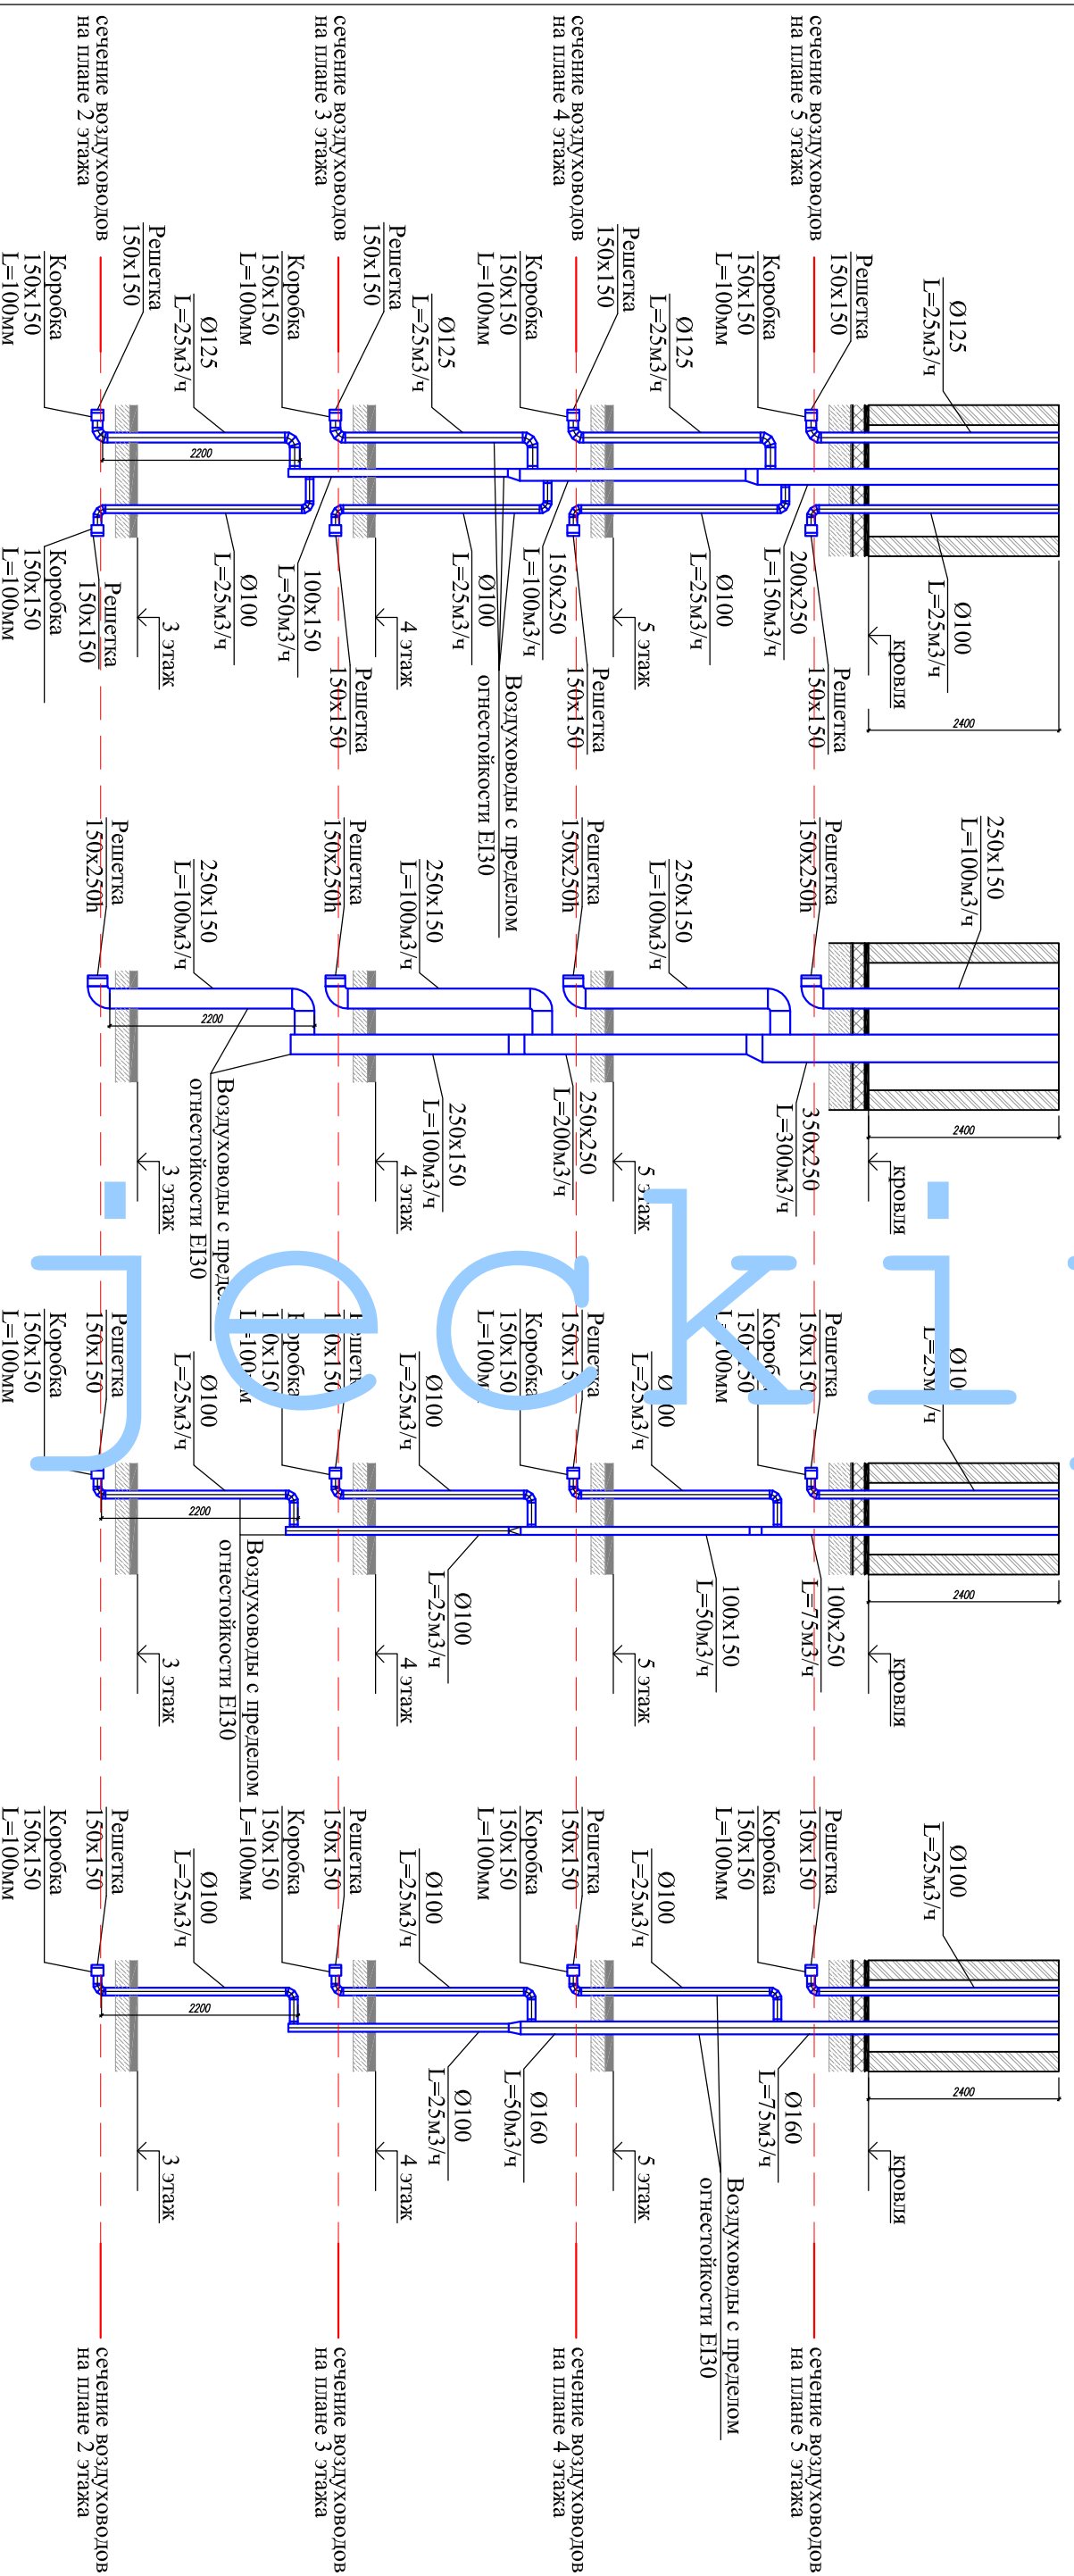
сечение воздуховодов на плане 2 этажа
сечение воздуховодов на плане 3 этажа
сечение воздуховодов на плане 4 этажа
сечение воздуховодов на плане 5 этажа

Ø125
L=25м3/ч
Решетка
150x150
Коробка
150x150
L=100мм
Ø100
L=25м3/ч
кровля
2400
200x250
L=150м3/ч
Решетка
150x150
Ø125
L=25м3/ч
Решетка
150x150
Коробка
150x150
L=100мм
Ø100
L=25м3/ч
5 этаж
150x250
L=100м3/ч
Решетка
150x150
Ø125
L=25м3/ч
Решетка
150x150
Коробка
150x150
L=100мм
Ø100
L=25м3/ч
4 этаж
Воздуховоды с пределом огнестойкости EI30
100x150
L=50м3/ч
Решетка
150x150
Ø125
L=25м3/ч
Решетка
150x150
Коробка
150x150
L=100мм
2200
Ø100
L=25м3/ч
3 этаж
Решетка
150x150
Коробка
150x150
L=100мм

250x150
L=100м3/ч
Решетка
150x250h
2400
350x250
L=300м3/ч
кровля
250x150
L=100м3/ч
Решетка
150x250h
250x250
L=200м3/ч
5 этаж
250x150
L=100м3/ч
Решетка
150x250h
250x150
L=100м3/ч
4 этаж
250x150
L=100м3/ч
Решетка
150x250h
2200
Воздуховоды с пределом огнестойкости EI30
3 этаж

Ø100
L=25м3/ч
Решетка
150x150
Коробка
150x150
L=100мм
2400
100x250
L=75м3/ч
кровля
Ø100
L=25м3/ч
Решетка
150x150
Коробка
150x150
L=100мм
100x150
L=50м3/ч
5 этаж
Ø100
L=25м3/ч
Решетка
150x150
Коробка
150x150
L=100мм
Ø100
L=25м3/ч
4 этаж
Ø100
L=25м3/ч
Решетка
150x150
Коробка
150x150
L=100мм
2200
Воздуховоды с пределом огнестойкости EI30
3 этаж

Ø100
L=25м3/ч
Решетка
150x150
Коробка
150x150
L=100мм
2400
Ø160
L=75м3/ч
кровля
Воздуховоды с пределом огнестойкости EI30
Ø100
L=25м3/ч
Решетка
150x150
Коробка
150x150
L=100мм
Ø160
L=50м3/ч
5 этаж
Ø100
L=25м3/ч
Решетка
150x150
Коробка
150x150
L=100мм
Ø100
L=25м3/ч
4 этаж
Ø100
L=25м3/ч
Решетка
150x150
Коробка
150x150
L=100мм
2200
3 этаж

jeckij

сечение воздуховодов на плане 2 этажа
сечение воздуховодов на плане 3 этажа
сечение воздуховодов на плане 4 этажа
сечение воздуховодов на плане 5 этажа